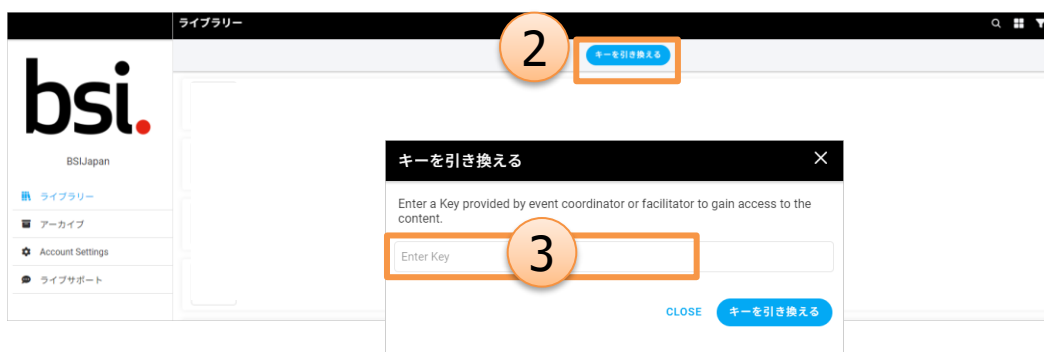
ライブラリー

2

キーを引き換える

bsi.

BSIJapan

ライブラリー

アーカイブ

Account Settings

ライブサポート

キーを引き換える

Enter a Key provided by event coordinator or facilitator to gain access to the content.

Enter Key

3

CLOSE

キーを引き換える